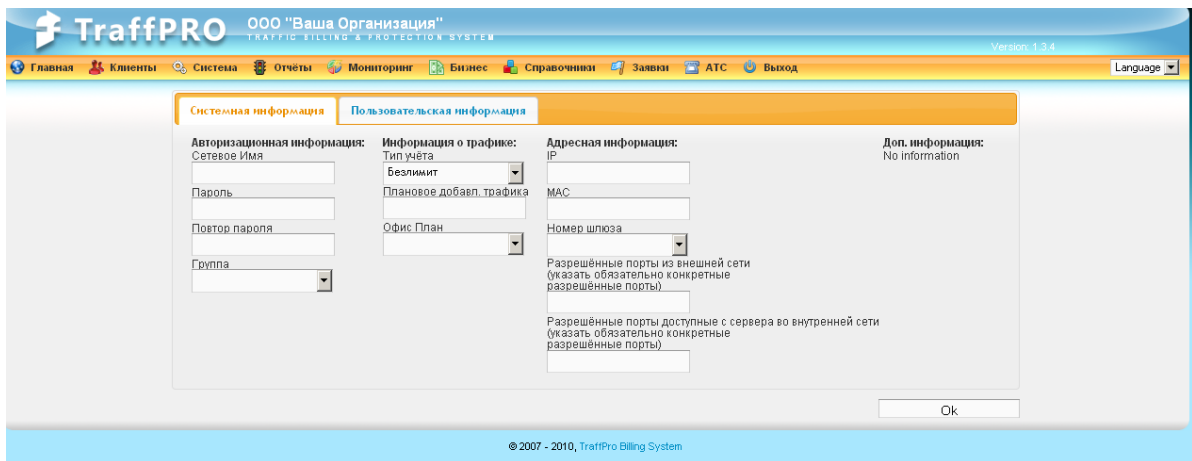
TraffPRO ООО "Ваша Организация"
TRAFFIC BILLING & PROTECTION SYSTEM

Version: 1.3.4

Главная Клиенты Система Отчёты Мониторинг Бизнес Справочники Заявки АТС Выход

Language

Системная информация | Пользовательская информация

Авторизационная информация:
Сетевое Имя
Пароль
Повтор пароля
Группа

Информация о трафике:
Тип учёта
Безлимит
Плановое добавл. трафика
Офис План

Адресная информация:
IP
MAC
Номер шлюза
Разрешённые порты из внешней сети (указать обязательно конкретные разрешённые порты)
Разрешённые порты доступные с сервера во внутренней сети (указать обязательно конкретные разрешённые порты)

Доп. информация:
No information

Ok

© 2007 - 2010, TraffPro Billing System